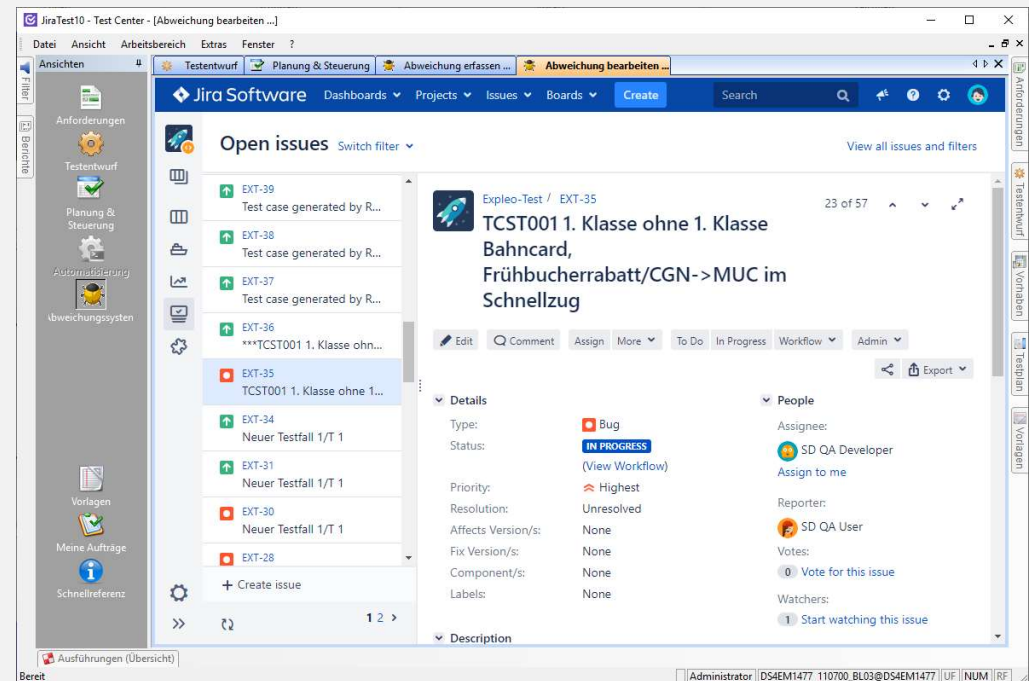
JiraTest10 - Test Center - [Abweichung bearbeiten ...]

Datei Ansicht Arbeitsbereich Extras Fenster ?

Ansichten

Filter

Berichte

Anforderungen

Testentwurf

Planung & Steuerung

Automatisierung

Abweichungssystem

Vorlagen

Meine Aufträge

Schnellreferenz

Testentwurf | Planung & Steuerung | Abweichung erfassen ... | Abweichung bearbeiten ...

Jira Software Dashboards Projects Issues Boards Create Search

Open issues Switch filter

View all issues and filters

EXT-39
Test case generated by R...

EXT-38
Test case generated by R...

EXT-37
Test case generated by R...

EXT-36
***TCST001 1. Klasse ohn...

EXT-35
TCST001 1. Klasse ohne 1...

EXT-34
Neuer Testfall 1/T 1

EXT-31
Neuer Testfall 1/T 1

EXT-30
Neuer Testfall 1/T 1

EXT-28

+ Create issue

1 2 >

Expleo-Test / EXT-35

23 of 57

TCST001 1. Klasse ohne 1. Klasse Bahncard, Frühbucherrabatt/CGN->MUC im Schnellzug

Edit Comment Assign More To Do In Progress Workflow Admin

Export

Details

Type: Bug
Status: IN PROGRESS
(View Workflow)
Priority: Highest
Resolution: Unresolved
Affects Version/s: None
Fix Version/s: None
Component/s: None
Labels: None

People

Assignee:
SD QA Developer
Assign to me

Reporter:
SD QA User

Votes:
0 Vote for this issue

Watchers:
1 Start watching this issue

Description

Anforderungen

Testentwurf

Vorhaben

Testplan

Vorlagen

Ausführungen (Übersicht)

Bereit

Administrator DS4EM1477 110700_BL03@DS4EM1477 UF NUM RF